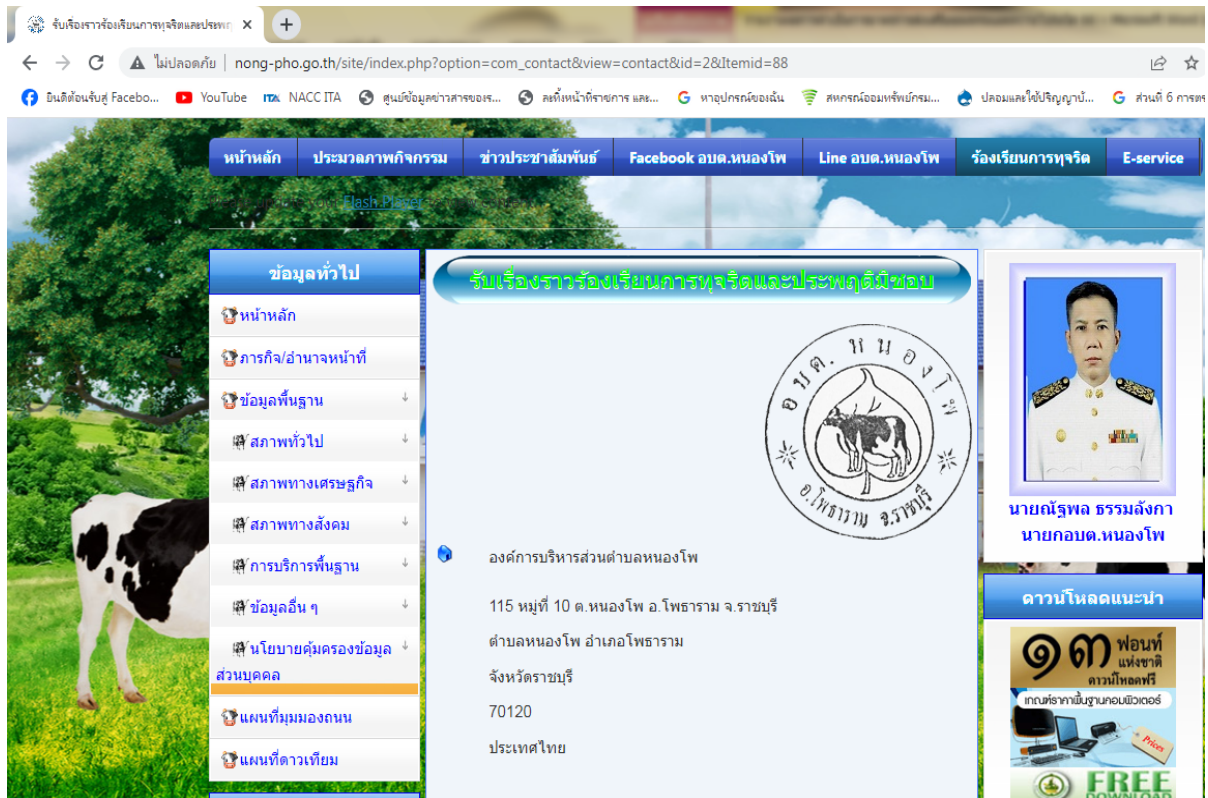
รับเรื่องราวร้องเรียนการทุจริตและประพ ×

ไม่ปลอดภัย | nong-pho.go.th/site/index.php?option=com_contact&view=contact&id=2&Itemid=88

ยินดีต้อนรับสู่ Facebo... YouTube NACC ITA ศูนย์ข้อมูลข่าวสารของร... ลงทะเบียนหน้าที่ราชการ และ... หาอุปกรณ์ของเน้น สหกรณ์ออมทรัพย์กรม... ปลอมและใช้ปริญญาบั... ส่วนที่ 6 การตร

หน้าหลัก | ประมวลภาพกิจกรรม | ข่าวประชาสัมพันธ์ | Facebook อบต.หนองโพ | Line อบต.หนองโพ | ร้องเรียนการทุจริต | E-service

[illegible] Flash Player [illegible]

ข้อมูลทั่วไป

หน้าหลัก

ภารกิจ/อำนาจหน้าที่

ข้อมูลพื้นฐาน

สภาพทั่วไป

สภาพทางเศรษฐกิจ

สภาพทางสังคม

การบริการพื้นฐาน

ข้อมูลอื่น ๆ

นโยบายคุ้มครองข้อมูลส่วนบุคคล

แผนที่มุมมองถนน

แผนที่ดาวเทียม

รับเรื่องราวร้องเรียนการทุจริตและประพฤติมิชอบ

อบต. หนองโพ

อ.โพธาราม จ.ราชบุรี

องค์การบริหารส่วนตำบลหนองโพ

115 หมู่ที่ 10 ต.หนองโพ อ.โพธาราม จ.ราชบุรี

ตำบลหนองโพ อำเภอโพธาราม

จังหวัดราชบุรี

70120

ประเทศไทย

นายณัฐพล ธรรมลังกา

นายกอบต.หนองโพ

ดาวน์โหลดแนะนำ

๑๓ ฟอนท์ แห่งชาติ ดาวน์โหลดฟรี

เกณฑ์ราคาพื้นฐานคอมพิวเตอร์

Prices

FREE DOWNLOAD